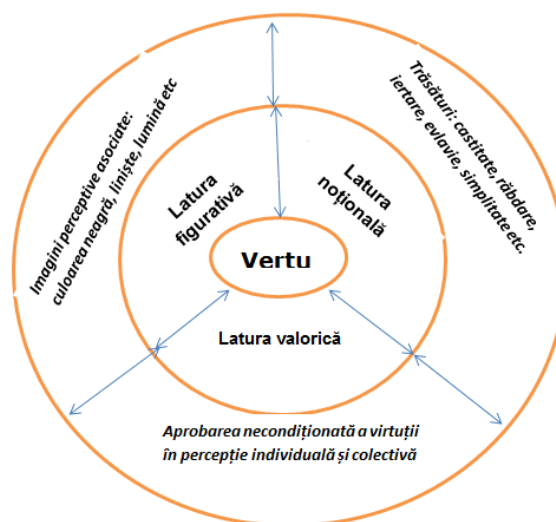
Vertu

Latura figurativă

Latura noțională

Latura valorică

Imagini perceptive asociate: culoarea neagră, liniște, lumină etc

Trăsături: castitate, răbdare, iertare, evlavie, simplitate etc.

Aprobarea necondiționată a virtuții în percepție individuală și colectivă